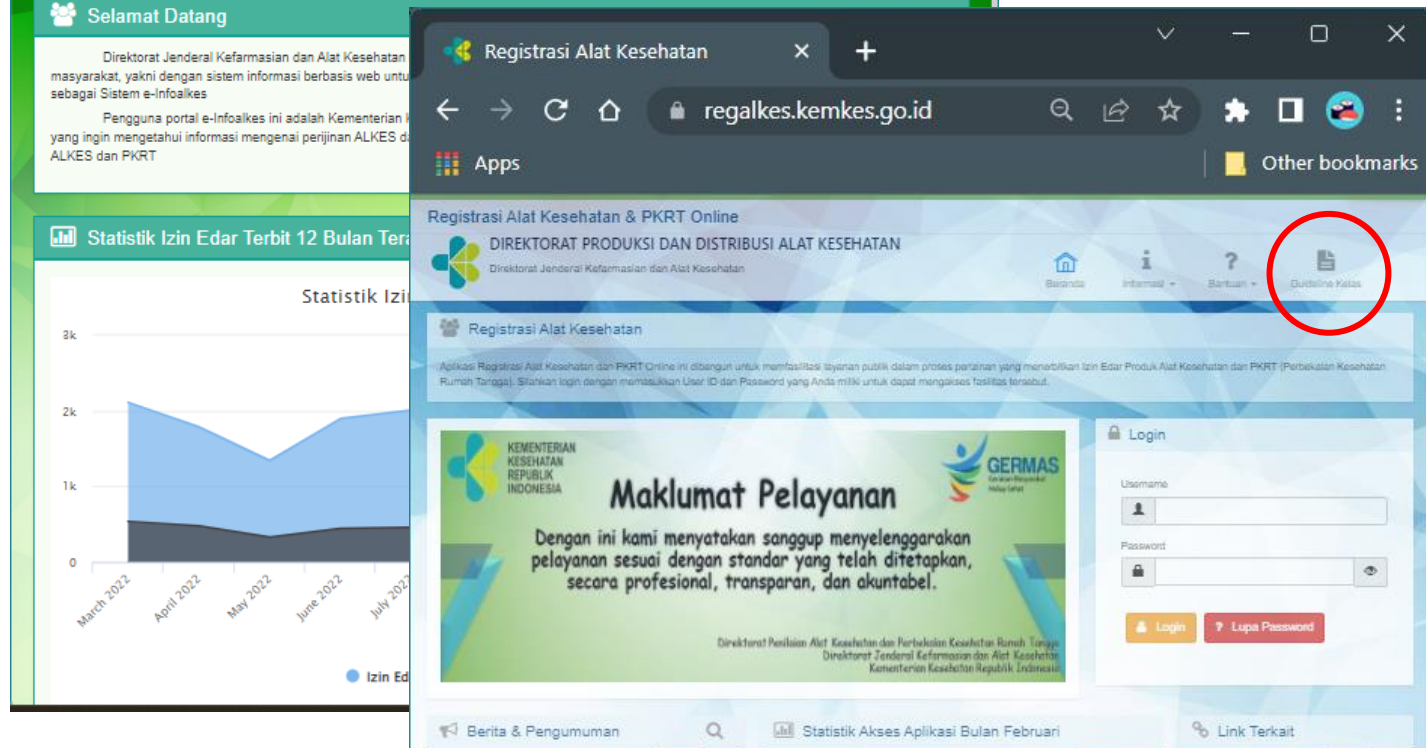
Selamat Datang

Direktorat Jenderal Kefarmasian dan Alat Kesehatan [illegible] masyarakat, yakni dengan sistem informasi berbasis web untu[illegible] sebagai Sistem e-Infoalkes

Pengguna portal e-Infoalkes ini adalah Kementerian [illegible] yang ingin mengetahui informasi mengenai perijinan ALKES d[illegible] ALKES dan PKRT

Statistik Izin Edar Terbit 12 Bulan Ter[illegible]

Statistik Izi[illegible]

3k
2k
1k
0

March 2022
April 2022
May 2022
June 2022
July 2022

Izin Ed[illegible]

Registrasi Alat Kesehatan

regalkes.kemkes.go.id

Apps

Other bookmarks

Registrasi Alat Kesehatan & PKRT Online

DIREKTORAT PRODUKSI DAN DISTRIBUSI ALAT KESEHATAN

Direktorat Jenderal Kefarmasian dan Alat Kesehatan

Beranda | Informasi | Bantuan | Guideline Kelas

Registrasi Alat Kesehatan

Aplikasi Registrasi Alat Kesehatan dan PKRT Online ini dibangun untuk memfasilitasi layanan publik dalam proses perizinan yang menerbitkan Izin Edar Produk Alat Kesehatan dan PKRT (Perbekalan Kesehatan Rumah Tangga). Silahkan login dengan memasukkan User ID dan Password yang Anda miliki untuk dapat mengakses fasilitas tersebut.

KEMENTERIAN KESEHATAN REPUBLIK INDONESIA

GERMAS

Maklumat Pelayanan

Dengan ini kami menyatakan sanggup menyelenggarakan pelayanan sesuai dengan standar yang telah ditetapkan, secara profesional, transparan, dan akuntabel.

Direktorat Penilaian Alat Kesehatan dan Perbekalan Kesehatan Rumah Tangga
Direktorat Jenderal Kefarmasian dan Alat Kesehatan
Kementerian Kesehatan Republik Indonesia

Login

Username

Password

Login

Lupa Password

Berita & Pengumuman

Statistik Akses Aplikasi Bulan Februari

Link Terkait